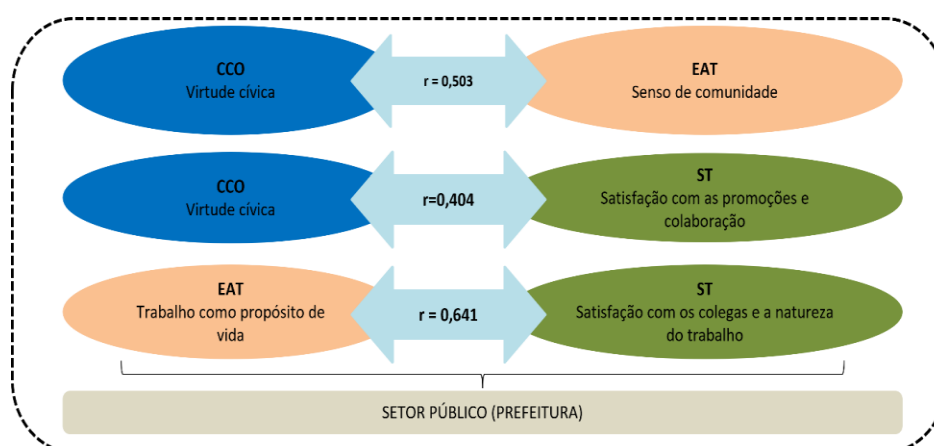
CCO
Virtude cívica

r = 0,503

EAT
Senso de comunidade

CCO
Virtude cívica

r=0,404

ST
Satisfação com as promoções e colaboração

EAT
Trabalho como propósito de vida

r = 0,641

ST
Satisfação com os colegas e a natureza do trabalho

SETOR PÚBLICO (PREFEITURA)